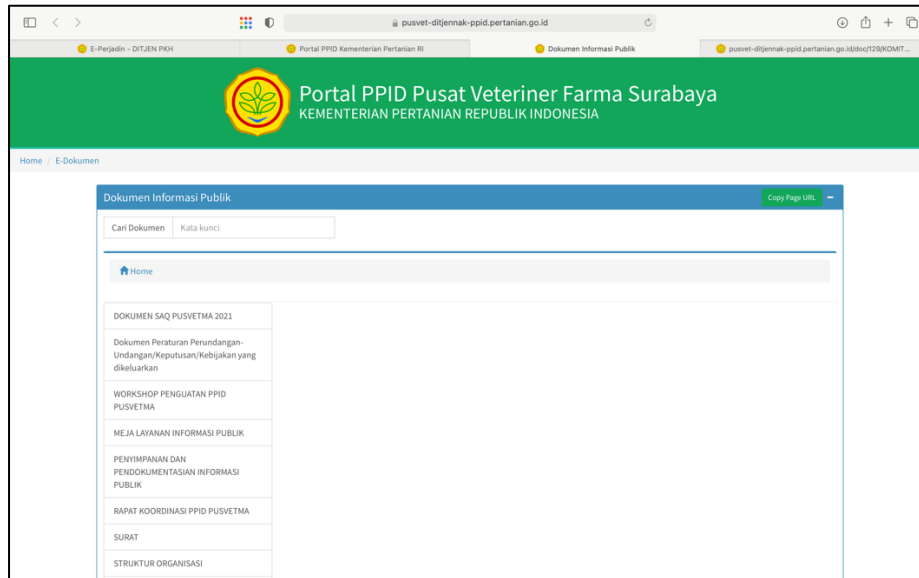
pusvet-ditjennak-ppid.pertanian.go.id

E-Perjadin - DITJEN PKH

Portal PPID Kementerian Pertanian RI

Dokumen Informasi Publik

pusvet-ditjennak-ppid.pertanian.go.id/doc/129/KOMIT...

Portal PPID Pusat Veteriner Farma Surabaya
KEMENTERIAN PERTANIAN REPUBLIK INDONESIA

Home / E-Dokumen

Dokumen Informasi Publik

Copy Page URL

Cari Dokumen Kata kunci

Home

DOKUMEN SAQ PUSVETMA 2021

Dokumen Peraturan Perundangan-Undangan/Keputusan/Kebijakan yang dikeluarkan

WORKSHOP PENGUATAN PPID PUSVETMA

MEJA LAYANAN INFORMASI PUBLIK

PENYIMPANAN DAN PENDOKUMENTASIAN INFORMASI PUBLIK

RAPAT KOORDINASI PPID PUSVETMA

SURAT

STRUKTUR ORGANISASI